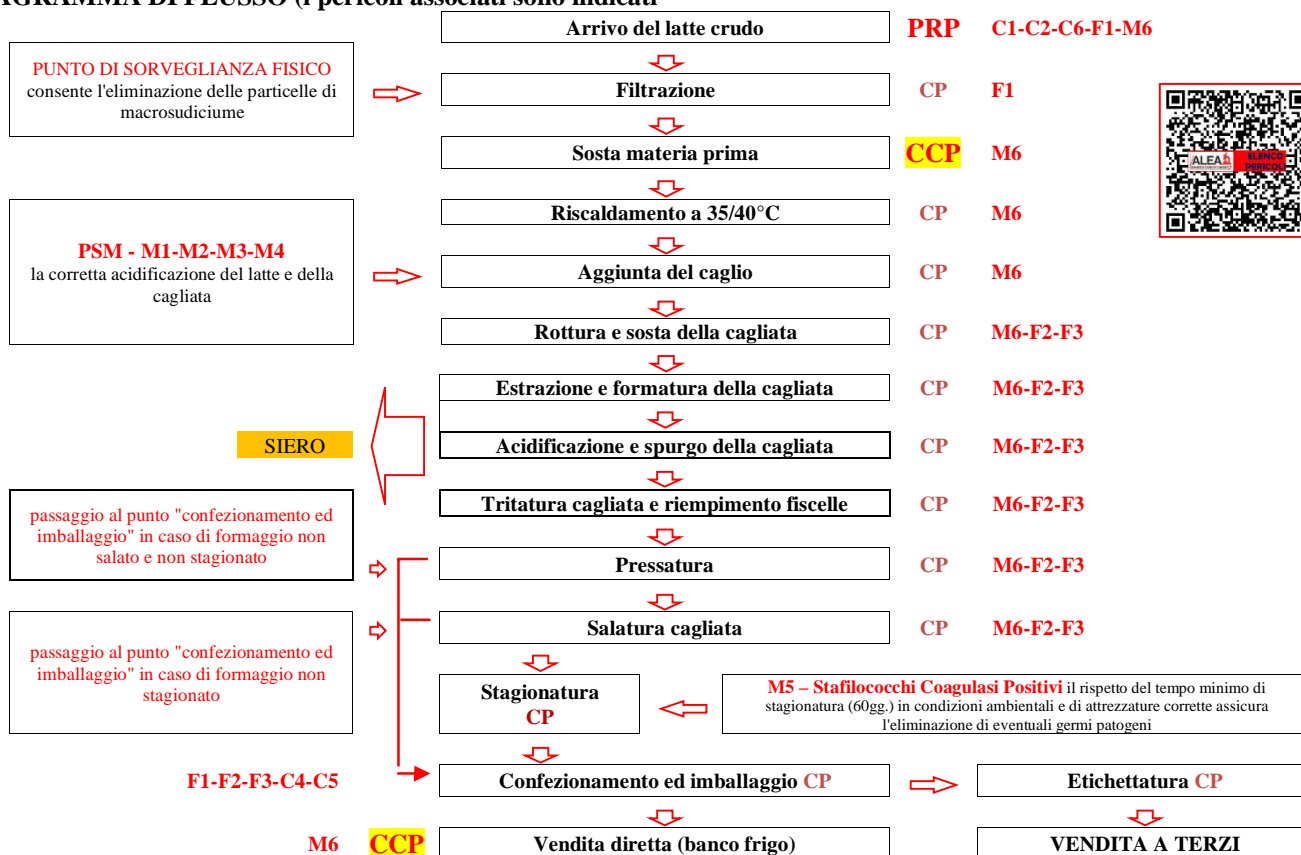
AGRAMMA DI FLUSSO (i pericoli associati sono indicati

Arrivo del latte crudo PRP C1-C2-C6-F1-M6

PUNTO DI SORVEGLIANZA FISICO consente l'eliminazione delle particelle di macrosudiciume

Filtrazione CP F1

Sosta materia prima CCP M6

ALEA ELENCO PERICOLI

Riscaldamento a 35/40°C CP M6

PSM - M1-M2-M3-M4 la corretta acidificazione del latte e della cagliata

Aggiunta del caglio CP M6

Rottura e sosta della cagliata CP M6-F2-F3

Estrazione e formatura della cagliata CP M6-F2-F3

SIERO

Acidificazione e spurgo della cagliata CP M6-F2-F3

Tritatura cagliata e riempimento fiscelle CP M6-F2-F3

passaggio al punto "confezionamento ed imballaggio" in caso di formaggio non salato e non stagionato

Pressatura CP M6-F2-F3

passaggio al punto "confezionamento ed imballaggio" in caso di formaggio non stagionato

Salatura cagliata CP M6-F2-F3

Stagionatura CP

M5 – Stafilococchi Coagulasi Positivi il rispetto del tempo minimo di stagionatura (60gg.) in condizioni ambientali e di attrezzature corrette assicura l'eliminazione di eventuali germi patogeni

F1-F2-F3-C4-C5

Confezionamento ed imballaggio CP

Etichettatura CP

M6 CCP

Vendita diretta (banco frigo)

VENDITA A TERZI